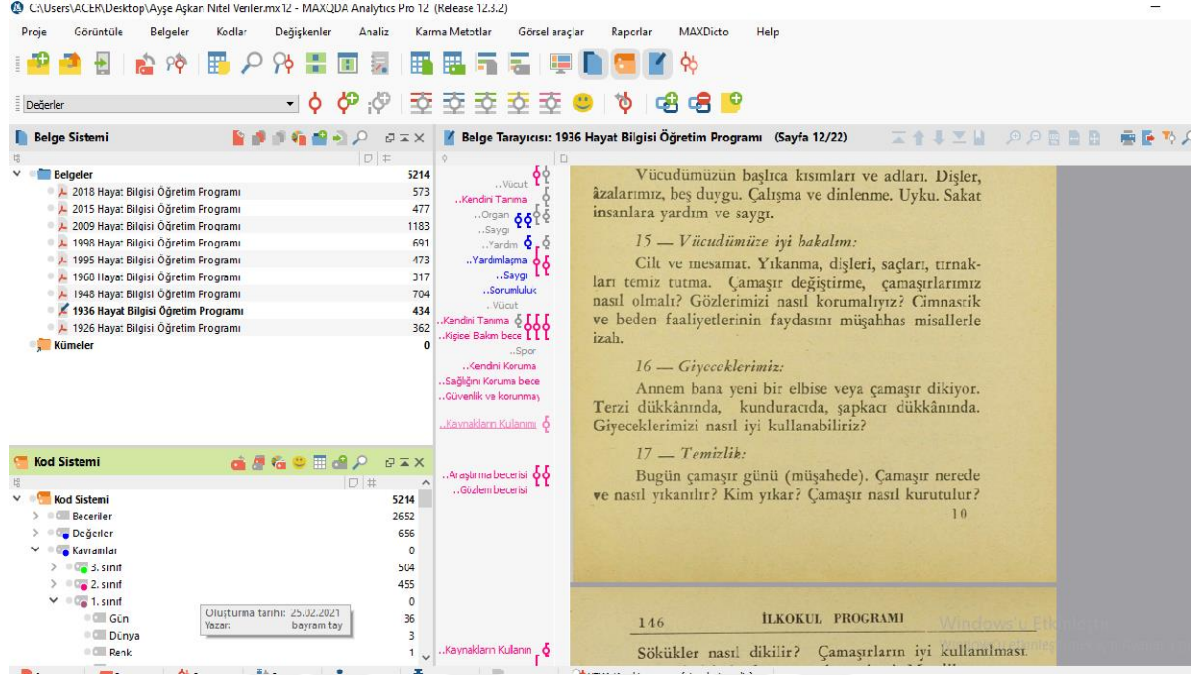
C:\Users\ACER\Desktop\Ayşe Aşkar Nitel Veriler.mx12 - MAXQDA Analytics Pro 12 (Release 12.3.2)

Proje Görüntüle Belgeler Kodlar Değişkenler Analiz Karma Metotlar Görsel araçlar Raporlar MAXDicto Help

Değerler

Belge Sistemi

| | |
|---|---|
| Belgeler | 5214 |
| 2018 Hayat Bilgisi Öğretim Programı | 573 |
| 2015 Hayat Bilgisi Öğretim Programı | 477 |
| 2009 Hayat Bilgisi Öğretim Programı | 1183 |
| 1998 Hayat Bilgisi Öğretim Programı | 691 |
| 1995 Hayat Bilgisi Öğretim Programı | 473 |
| 1960 Hayat Bilgisi Öğretim Programı | 317 |
| 1948 Hayat Bilgisi Öğretim Programı | 704 |
| 1936 Hayat Bilgisi Öğretim Programı | 434 |
| 1926 Hayat Bilgisi Öğretim Programı | 362 |
| Kümeler | 0 |

Kod Sistemi

| | |
|---|---|
| Kod Sistemi | 5214 |
| Beceriler | 2652 |
| Değerler | 656 |
| Kavramlar | 0 |
| 3. sınıf | 504 |
| 2. sınıf | 455 |
| 1. sınıf | 0 |
| Gün | 36 |
| Dünya | 3 |
| Renk | 1 |

Oluşturma tarihi: 25.02.2021
Yazar: bayram tay

Belge Tarayıcısı: 1936 Hayat Bilgisi Öğretim Programı (Sayfa 12/22)

..Vücut
..Kendini Tanıma
..Organ
..Saygı
..Yardım
..Yardımlaşma
..Saygı
..Sorumluluk
..Vücut
..Kendini Tanıma
..Kişisel Bakım bece
..Spor
..Kendini Koruma
..Sağlığını Koruma bece
..Güvenlik ve korunma
..Kaynakların Kullanımı
..Araştırma becerisi
..Gözlem becerisi
..Kaynakların Kullanı

Vücudümüzün başlıca kısımları ve adları. Dişler, âzalarımız, beş duygu. Çalışma ve dinlenme. Uyku. Sakat insanlara yardım ve saygı.

15 — Vücudümüze iyi bakalım:

Cilt ve mesamat. Yıkanma, dişleri, saçları, tırnakları temiz tutma. Çamaşır değiştirme, çamaşırlarımız nasıl olmalı? Gözlerimizi nasıl korumalıyız? Cimnastik ve beden faaliyetlerinin faydasını müşahhas misallerle izah.

16 — Giyeceklerimiz:

Annem bana yeni bir elbise veya çamaşır dikiyor. Terzi dükkânında, kunduracıda, şapkacı dükkânında. Giyeceklerimizi nasıl iyi kullanabiliriz?

17 — Temizlik:

Bugün çamaşır günü (müşahede). Çamaşır nerede ve nasıl yıkanılır? Kim yıkar? Çamaşır nasıl kurutulur?

10

146 İLKOKUL PROGRAMI

Sökükler nasıl dikilir? Çamaşırların iyi kullanılması

Windows'u Etkinleştir